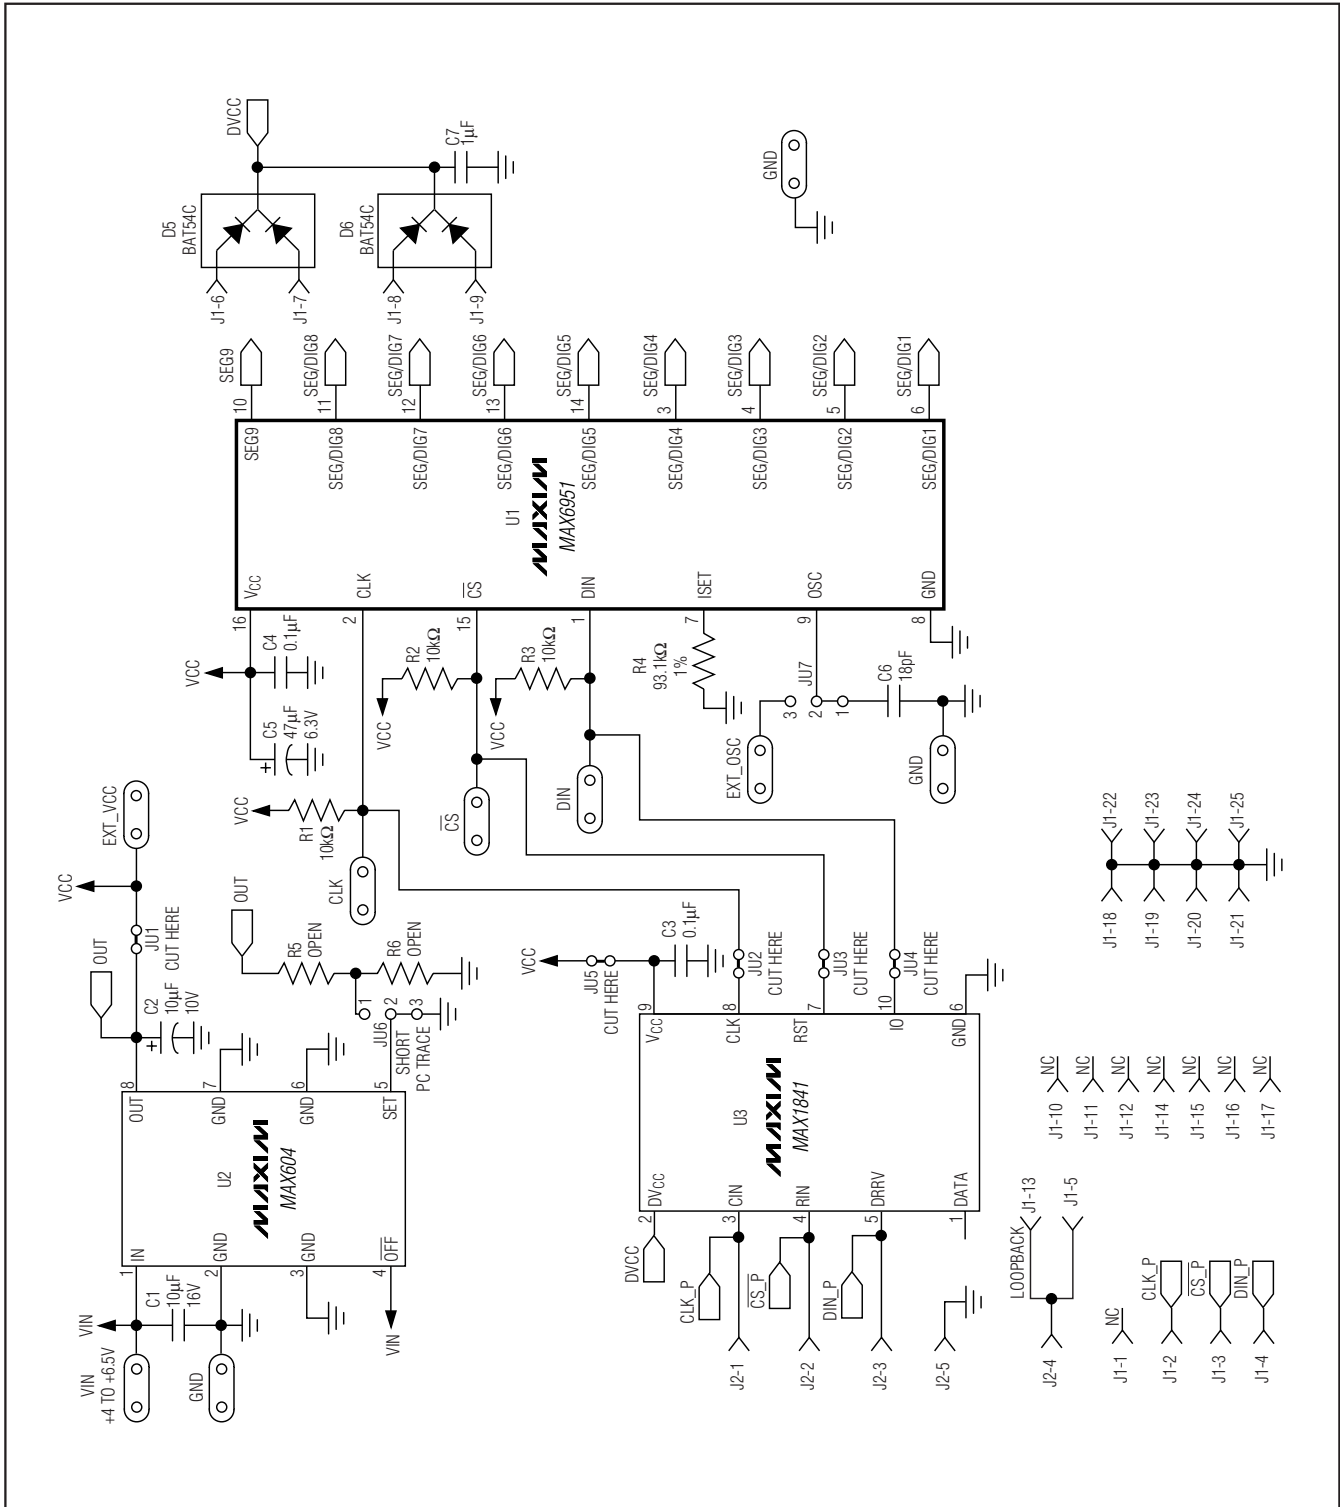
DVCC
C7
1µF
GND
D5
BAT54C
D6
BAT54C
J1-6
J1-7
J1-8
J1-9
SEG9
SEG/DIG8
SEG/DIG7
SEG/DIG6
SEG/DIG5
SEG/DIG4
SEG/DIG3
SEG/DIG2
SEG/DIG1
10
11
12
13
14
3
4
5
6
SEG9
SEG/DIG8
SEG/DIG7
SEG/DIG6
SEG/DIG5
SEG/DIG4
SEG/DIG3
SEG/DIG2
SEG/DIG1
U1
MAXIM
MAX6951
$V_{CC}$
CLK
$\overline{CS}$
DIN
ISET
OSC
GND
16
2
15
1
7
9
8
C4
0.1µF
VCC
R2
10kΩ
R3
10kΩ
R4
93.1kΩ
1%
JU7
3
2
1
C6
18pF
C5
47µF
6.3V
VCC
VCC
EXT_OSC
GND
DIN
$\overline{CS}$
EXT_VCC
VCC
R1
10kΩ
CLK
VCC
JU1
CUT HERE
OUT
R5
OPEN
R6
OPEN
OUT
C2
10µF
10V
1
2
3
JU6
SHORT
PC TRACE
C3
0.1µF
VCC
JU5
CUT HERE
JU2
CUT HERE
JU3
CUT HERE
JU4
CUT HERE
J1-22
J1-23
J1-24
J1-25
J1-18
J1-19
J1-20
J1-21
8
7
6
5
OUT
GND
GND
SET
U2
MAXIM
MAX604
IN
GND
GND
$\overline{OFF}$
1
2
3
4
9
8
7
10
6
$V_{CC}$
CLK
RST
IO
GND
U3
MAXIM
MAX1841
$DV_{CC}$
CIN
RIN
DRRV
DATA
2
3
4
5
1
NC
NC
NC
NC
NC
NC
NC
J1-10
J1-11
J1-12
J1-14
J1-15
J1-16
J1-17
C1
10µF
16V
VIN
VIN
+4 TO +6.5V
GND
VIN
DVCC
CLK_P
$\overline{CS\_P}$
DIN_P
J2-1
J2-2
J2-3
J2-5
LOOPBACK
J1-13
J1-5
J2-4
NC
J1-1
CLK_P
J1-2
$\overline{CS\_P}$
J1-3
DIN_P
J1-4